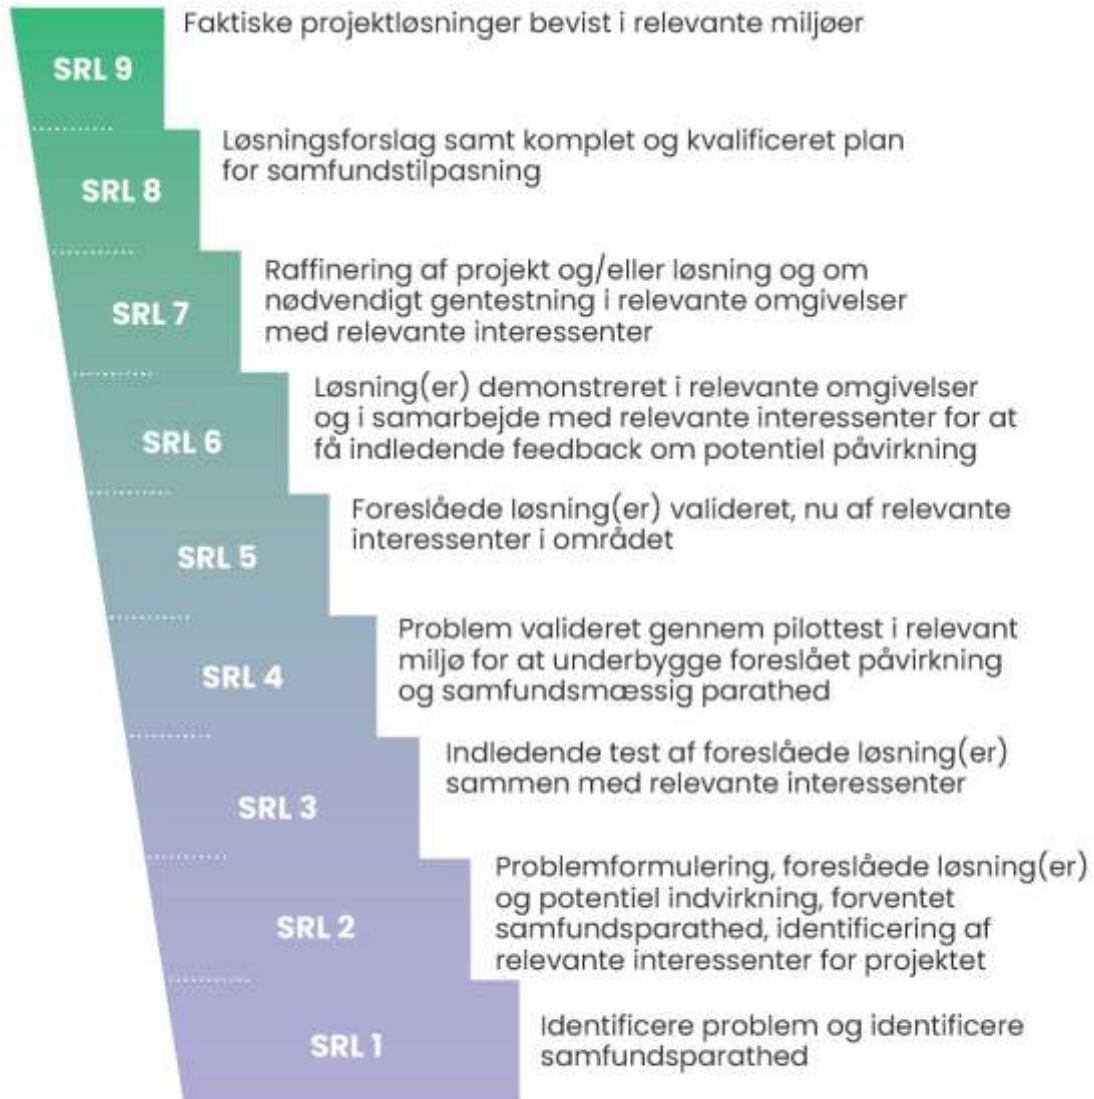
SRL 9
Faktiske projektløsninger bevist i relevante miljøer

SRL 8
Løsningsforslag samt komplet og kvalificeret plan for samfundstilpasning

SRL 7
Raffinering af projekt og/eller løsning og om nødvendigt gentestning i relevante omgivelser med relevante interessenter

SRL 6
Løsning(er) demonstreret i relevante omgivelser og i samarbejde med relevante interessenter for at få indledende feedback om potentiel påvirkning

SRL 5
Foreslåede løsning(er) valideret, nu af relevante interessenter i området

SRL 4
Problem valideret gennem pilottest i relevant miljø for at underbygge foreslået påvirkning og samfundsmæssig parathed

SRL 3
Indledende test af foreslåede løsning(er) sammen med relevante interessenter

SRL 2
Problemformulering, foreslåede løsning(er) og potentiel indvirkning, forventet samfundsparathed, identificering af relevante interessenter for projektet

SRL 1
Identificere problem og identificere samfundsparathed